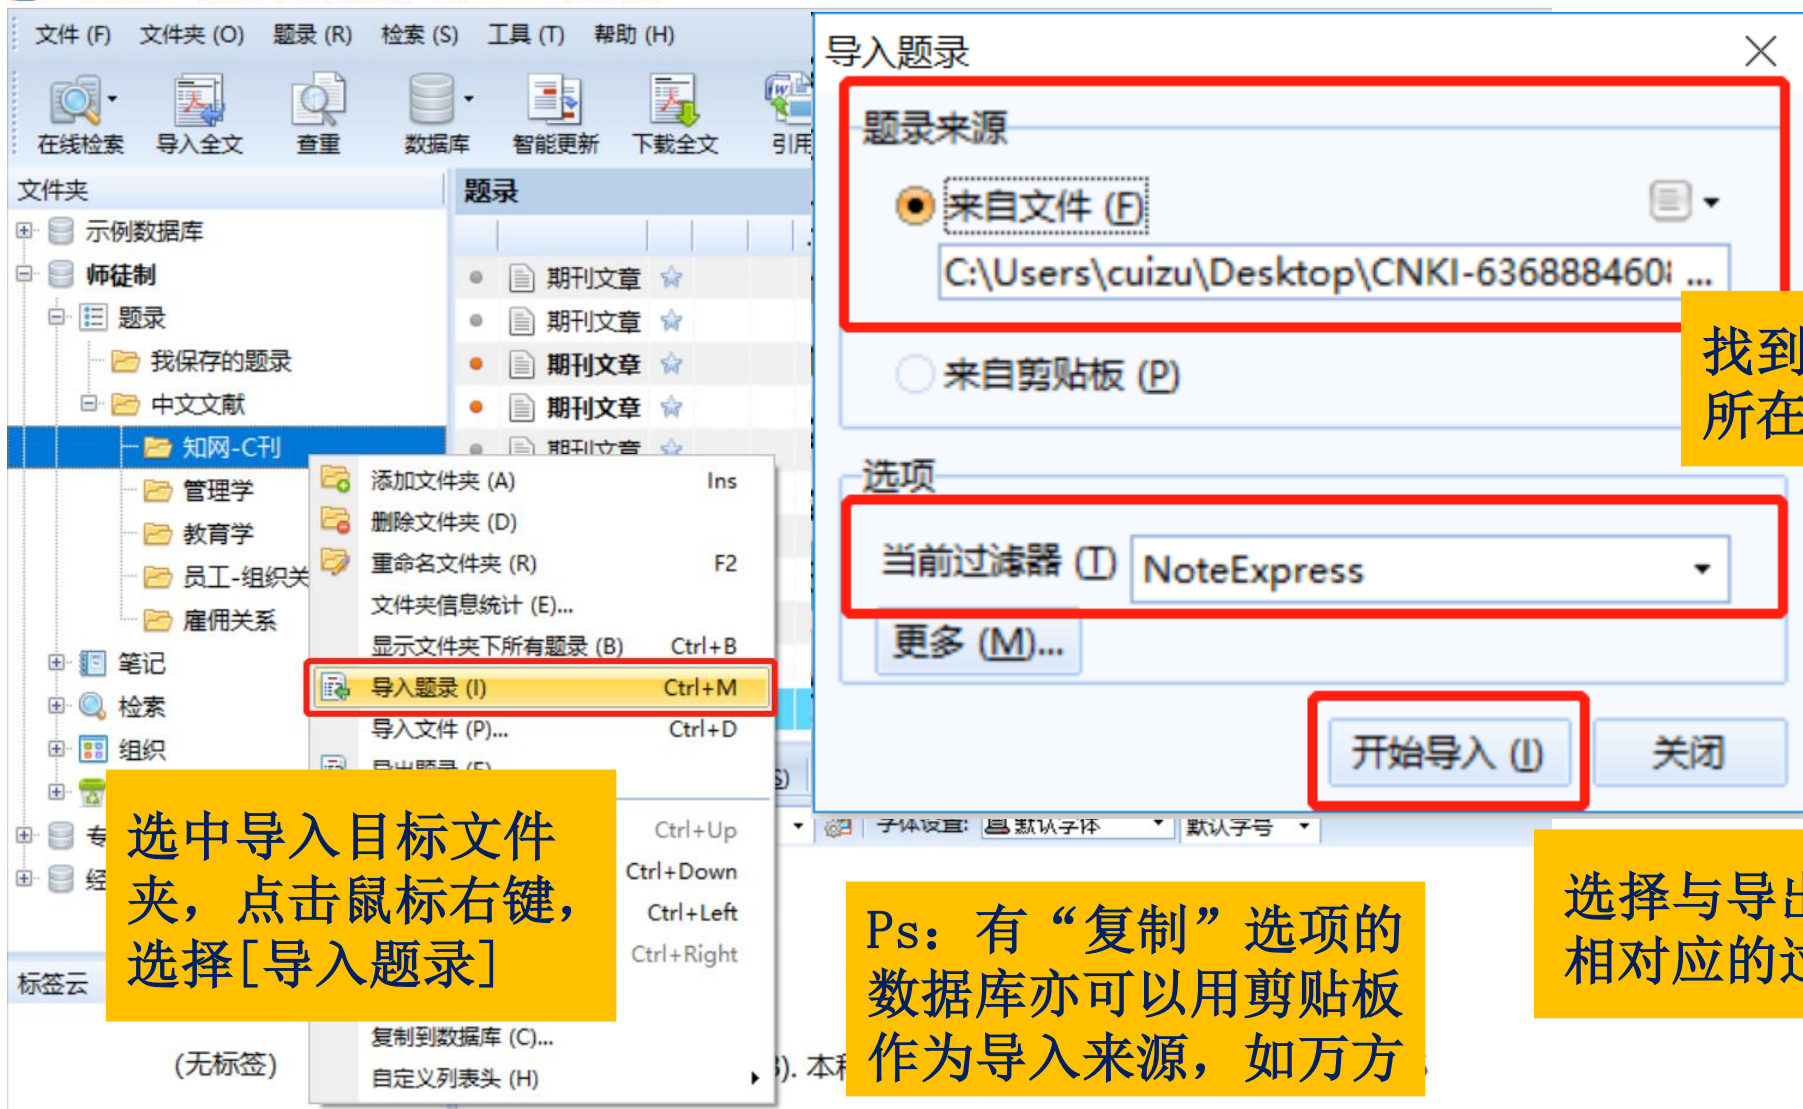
文件 (F) 文件夹 (O) 题录 (R) 检索 (S) 工具 (T) 帮助 (H)

在线检索 导入全文 查重 数据库 智能更新 下载全文 引用

文件夹

示例数据库
师徒制
题录
我保存的题录
中文文献
知网-C刊
管理学
教育学
员工-组织关
雇佣关系
笔记
检索
组织

标签云

(无标签)

题录

期刊文章
期刊文章
期刊文章
期刊文章
期刊文章

添加文件夹 (A) Ins
删除文件夹 (D)
重命名文件夹 (R) F2
文件夹信息统计 (E)...
显示文件夹下所有题录 (B) Ctrl+B
导入题录 (I) Ctrl+M
导入文件 (P)... Ctrl+D
导出题录 (E)
Ctrl+Up
Ctrl+Down
Ctrl+Left
Ctrl+Right
复制到数据库 (C)...
自定义列表头 (H)

选中导入目标文件夹，点击鼠标右键，选择[导入题录]

导入题录

题录来源

来自文件 (F)

C:\Users\cuizu\Desktop\CNKI-636888460 ...

来自剪贴板 (P)

找到所在

选项

当前过滤器 (T) NoteExpress

更多 (M)...

开始导入 (I) 关闭

字体设置: 默认字体 默认字号

Ps：有“复制”选项的数据库亦可以用剪贴板作为导入来源，如万方

选择与导出相对应的过

). 本科